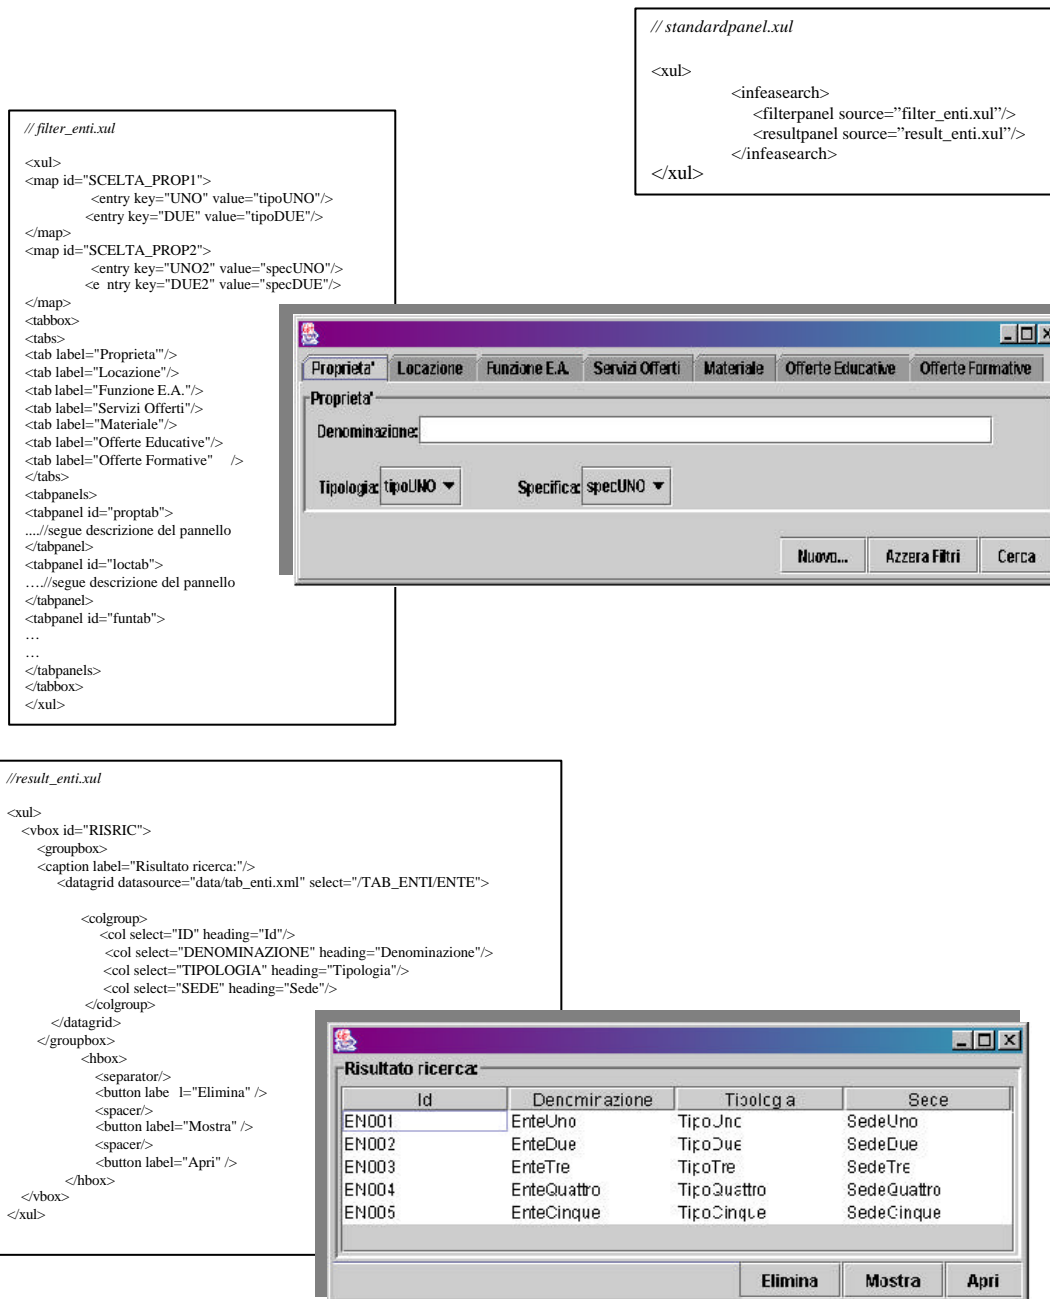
// standardpanel.xul

<xul>
<infeasearch>
<filterpanel source="filter_enti.xul"/>
<resultpanel source="result_enti.xul"/>
</infeasearch>
</xul>

// filter_enti.xul

<xul>
<map id="SCELTA_PROP1">
<entry key="UNO" value="tipoUNO"/>
<entry key="DUE" value="tipoDUE"/>
</map>
<map id="SCELTA_PROP2">
<entry key="UNO2" value="specUNO"/>
<e ntry key="DUE2" value="specDUE"/>
</map>
<tabbox>
<tabs>
<tab label="Proprieta'"/>
<tab label="Locazione"/>
<tab label="Funzione E.A."/>
<tab label="Servizi Offerti"/>
<tab label="Materiale"/>
<tab label="Offerte Educative"/>
<tab label="Offerte Formative" />
</tabs>
<tabpanels>
<tabpanel id="proptab">
....//segue descrizione del pannello
</tabpanel>
<tabpanel id="loctab">
….//segue descrizione del pannello
</tabpanel>
<tabpanel id="funtab">
…
…
</tabpanels>
</tabbox>
</xul>

Proprieta' | Locazione | Funzione E.A. | Servizi Offerti | Materiale | Offerte Educative | Offerte Formative

Proprieta'
Denominazione:
Tipologia: tipoUNO
Specifica: specUNO
Nuovo... | Azzera Filtri | Cerca

//result_enti.xul

<xul>
<vbox id="RISRIC">
<groupbox>
<caption label="Risultato ricerca:"/>
<datagrid datasource="data/tab_enti.xml" select="/TAB_ENTI/ENTE">

<colgroup>
<col select="ID" heading="Id"/>
<col select="DENOMINAZIONE" heading="Denominazione"/>
<col select="TIPOLOGIA" heading="Tipologia"/>
<col select="SEDE" heading="Sede"/>
</colgroup>
</datagrid>
</groupbox>
<hbox>
<separator/>
<button labe l="Elimina" />
<spacer/>
<button label="Mostra" />
<spacer/>
<button label="Apri" />
</hbox>
</vbox>
</xul>

Risultato ricerca:

| Id | Denominazione | Tipologia | Sede |
|---|---|---|---|
| EN001 | EnteUno | TipoUno | SedeUno |
| EN002 | EnteDue | TipoDue | SedeDue |
| EN003 | EnteTre | TipoTre | SedeTre |
| EN004 | EnteQuattro | TipoQuattro | SedeQuattro |
| EN005 | EnteCinque | TipoCinque | SedeCinque |

Elimina | Mostra | Apri